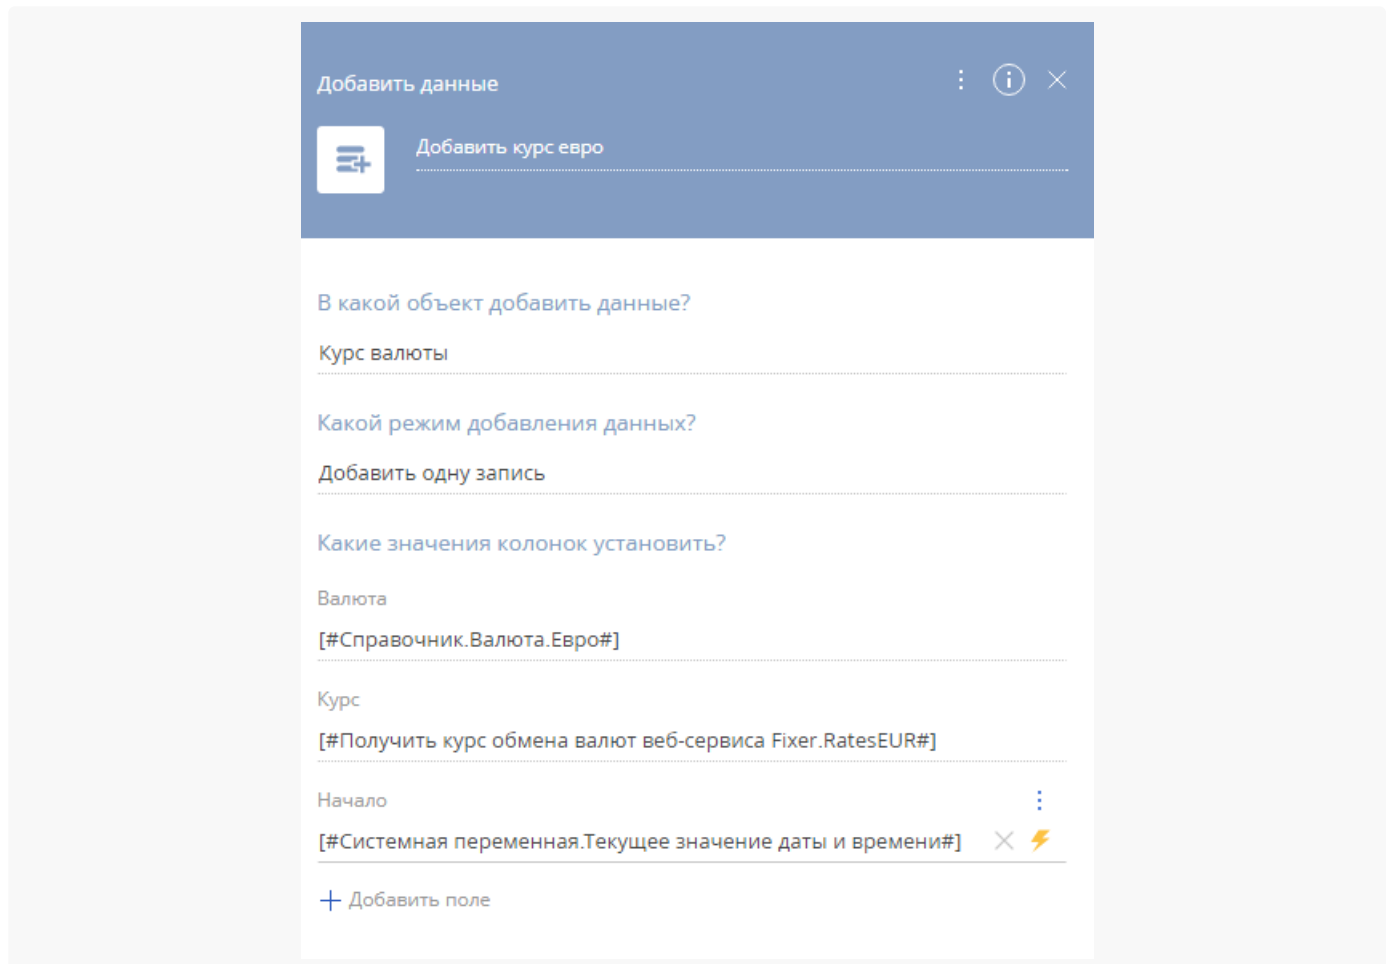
Добавить данные

Добавить курс евро

В какой объект добавить данные?

Курс валюты

Какой режим добавления данных?

Добавить одну запись

Какие значения колонок установить?

Валюта

[#Справочник.Валюта.Евро#]

Курс

[#Получить курс обмена валют веб-сервиса Fixer.RatesEUR#]

Начало

[#Системная переменная.Текущее значение даты и времени#]

+ Добавить поле